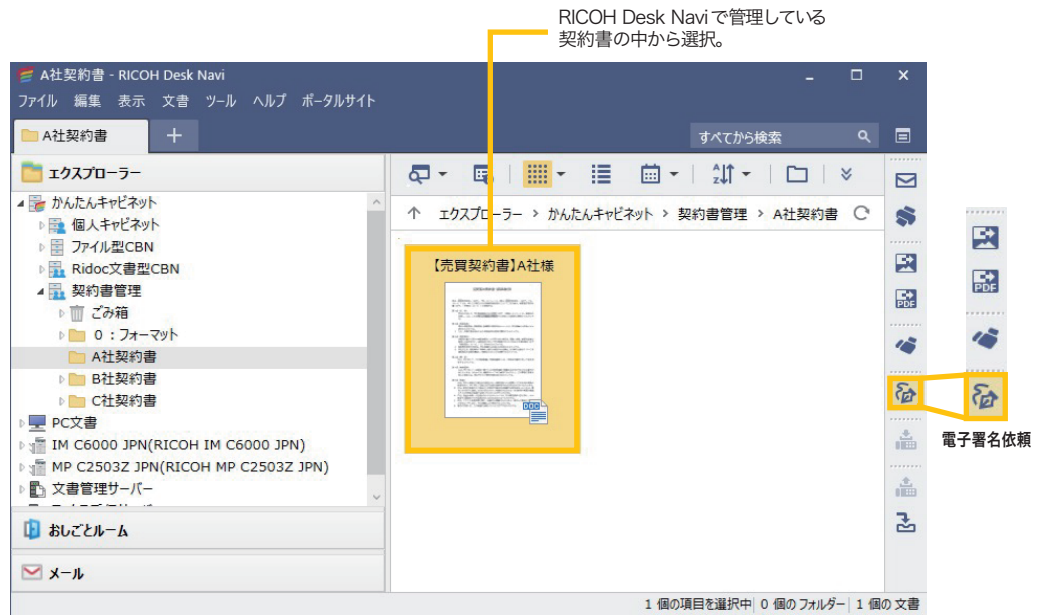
RICOH Desk Naviで管理している契約書の中から選択。

A社契約書 - RICOH Desk Navi

ファイル 編集 表示 文書 ツール ヘルプ ポータルサイト

A社契約書 +

すべてから検索

エクスプローラー

かんたんキャビネット
個人キャビネット
ファイル型CBN
Ridoc文書型CBN
契約書管理
ごみ箱
0：フォーマット
A社契約書
B社契約書
C社契約書
PC文書
IM C6000 JPN(RICOH IM C6000 JPN)
MP C2503Z JPN(RICOH MP C2503Z JPN)
文書管理サーバー

おしごとルーム

メール

エクスプローラー › かんたんキャビネット › 契約書管理 › A社契約書

【売買契約書】A社様

DOC

電子署名依頼

1 個の項目を選択中 | 0 個のフォルダー | 1 個の文書